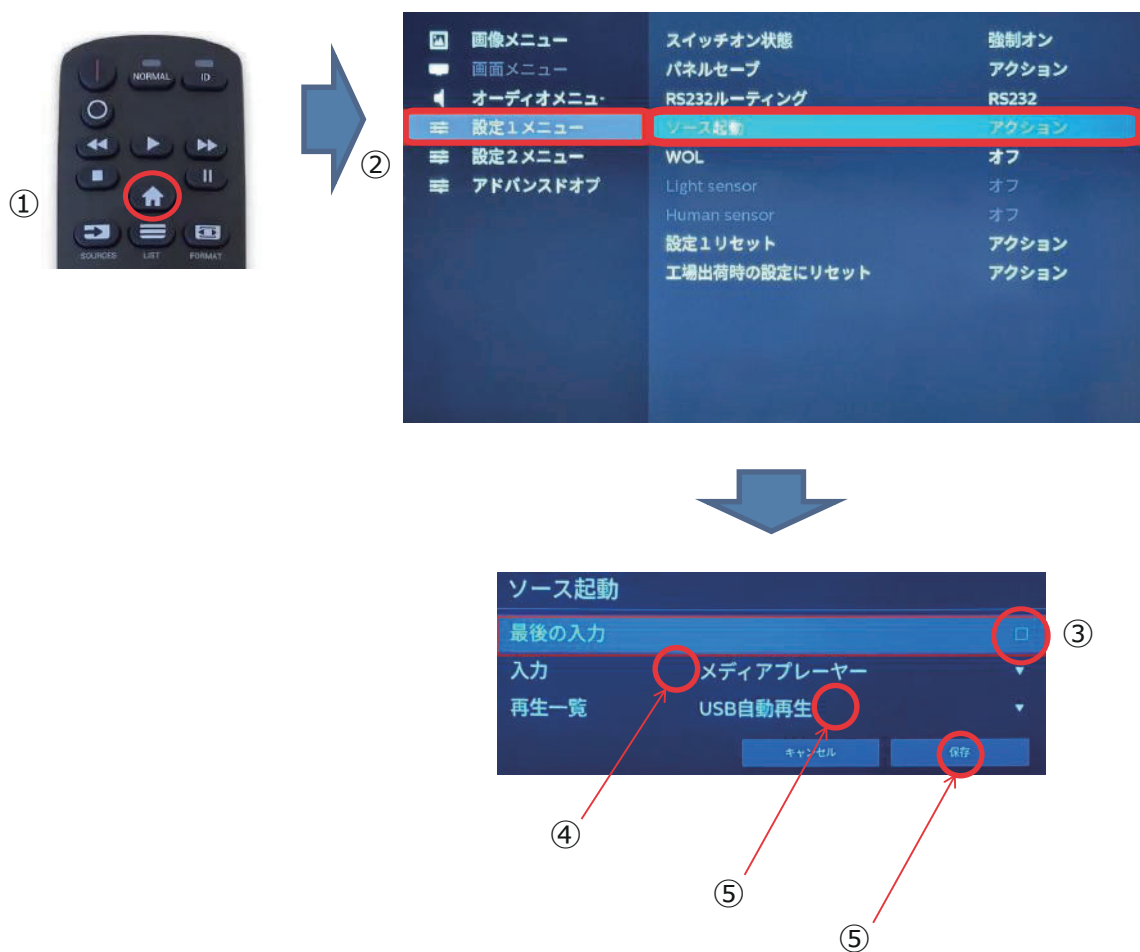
NORMAL
ID
SOURCES
LIST
FORMAT
①

②

画像メニュー
画面メニュー
オーディオメニュ·
設定1メニュー
設定2メニュー
アドバンスドオプ

| スイッチオン状態 | 強制オン |
|---|---|
| パネルセーブ | アクション |
| RS232ルーティング | RS232 |
| ソース起動 | アクション |
| WOL | オフ |
| Light sensor | オフ |
| Human sensor | オフ |
| 設定1リセット | アクション |
| 工場出荷時の設定にリセット | アクション |

ソース起動
最後の入力
③
入力 メディアプレーヤー
再生一覧 USB自動再生
キャンセル
保存
④
⑤
⑤